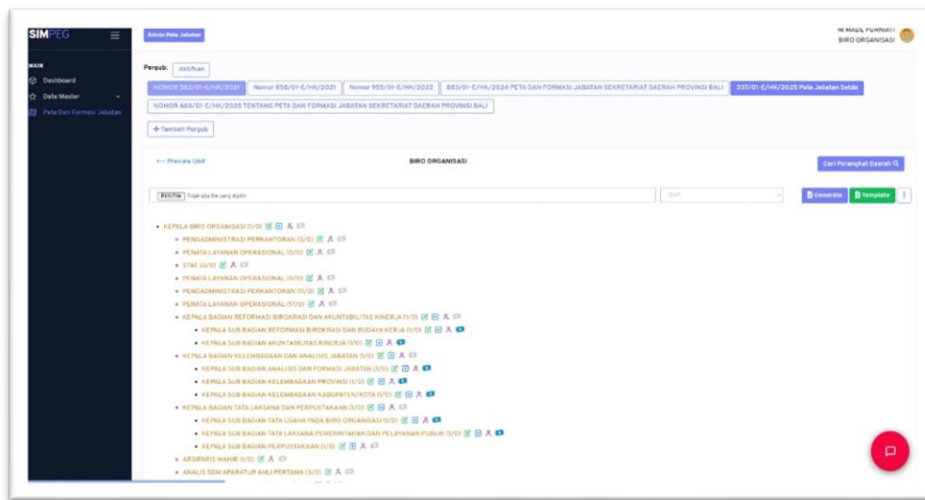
SIMPEG

MAIN
Dashboard
Data Master
Peta Dan Formasi Jabatan

Admin Peta Jabatan

NI MADE PURNAMI
BIRO ORGANISASI

Pergub: Aktifkan

NOMOR 362/01-E/HK/2021 | Nomor 858/01-E/HK/2021 | Nomor 905/01-E/HK/2022 | 883/01-E/HK/2024 PETA DAN FORMASI JABATAN SEKRETARIAT DAERAH PROVINSI BALI | 337/01-E/HK/2025 Peta Jabatan Setda
NOMOR 660/01-E/HK/2025 TENTANG PETA DAN FORMASI JABATAN SEKRETARIAT DAERAH PROVINSI BALI

+ Tambah Pergub

<-- Preview Unit

BIRO ORGANISASI

Cari Perangkat Daerah

Pilih File Tidak ada file yang dipilih

Unit

Generate Template

KEPALA BIRO ORGANISASI (1/0)
PENGADMINISTRASI PERKANTORAN (0/0)
PENATA LAYANAN OPERASIONAL (0/0)
STAF (0/0)
PENATA LAYANAN OPERASIONAL (6/0)
PENGADMINISTRASI PERKANTORAN (11/0)
PENATA LAYANAN OPERASIONAL (17/0)
KEPALA BAGIAN REFORMASI BIROKRASI DAN AKUNTABILITAS KINERJA (1/0)
KEPALA SUB BAGIAN REFORMASI BIROKRASI DAN BUDAYA KERJA (1/0)
KEPALA SUB BAGIAN AKUNTABILITAS KINERJA (1/0)
KEPALA BAGIAN KELEMBAGAAN DAN ANALISIS JABATAN (1/0)
KEPALA SUB BAGIAN ANALISIS DAN FORMASI JABATAN (1/0)
KEPALA SUB BAGIAN KELEMBAGAAN PROVINSI (1/0)
KEPALA SUB BAGIAN KELEMBAGAAN KABUPATEN/KOTA (1/0)
KEPALA BAGIAN TATA LAKSANA DAN PERPUSTAKAAN (1/0)
KEPALA SUB BAGIAN TATA USAHA PADA BIRO ORGANISASI (1/0)
KEPALA SUB BAGIAN TATA LAKSANA PEMERINTAHAN DAN PELAYANAN PUBLIK (1/0)
KEPALA SUB BAGIAN PERPUSTAKAAN (1/0)
ARSIPARIS MAHIR (1/0)
ANALIS SDM APARATUR AHLI PERTAMA (3/0)